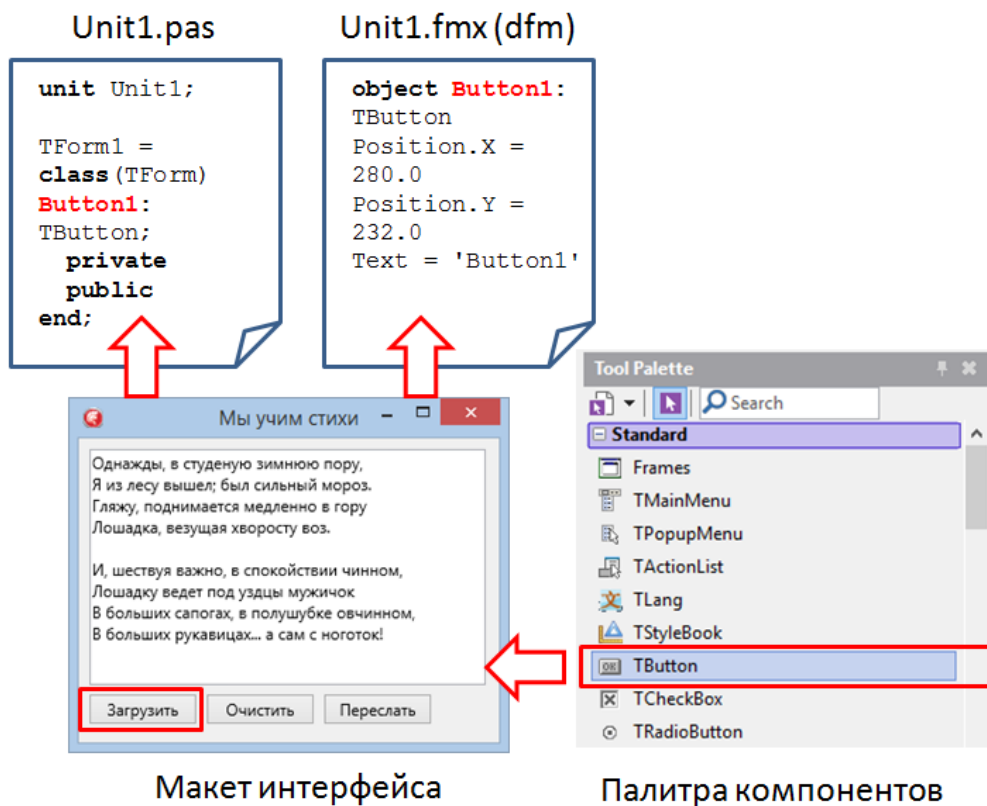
Unit1.pas

unit Unit1;

TForm1 =
class(TForm)
Button1:
TButton;
private
public
end;

Unit1.fmx (dfm)

object Button1:
TButton
Position.X =
280.0
Position.Y =
232.0
Text = 'Button1'

Мы учим стихи

Однажды, в студеную зимнюю пору,
Я из лесу вышел; был сильный мороз.
Гляжу, поднимается медленно в гору
Лошадка, везущая хворосту воз.

И, шествуя важно, в спокойствии чинном,
Лошадку ведет под уздцы мужичок
В больших сапогах, в полушубке овчинном,
В больших рукавицах... а сам с ноготок!

Загрузить Очистить Переслать

Tool Palette
Search
Standard
Frames
TMainMenu
TPopupMenu
TActionList
TLang
TStyleBook
TButton
TCheckBox
TRadioButton

Макет интерфейса

Палитра компонентов